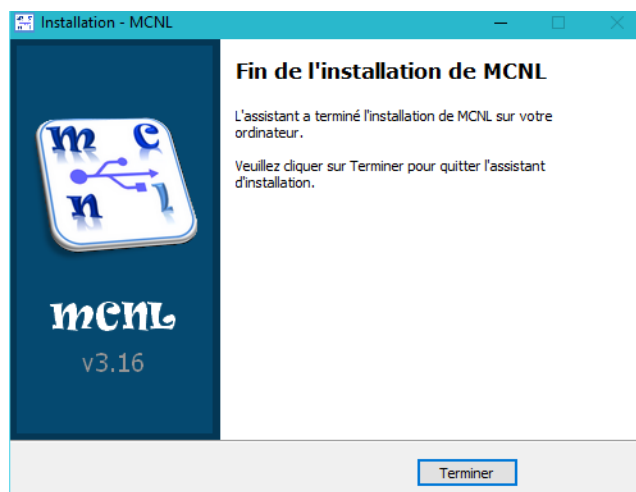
Installation - MCNL

m c n l

mcnl
v3.16

Fin de l'installation de MCNL

L'assistant a terminé l'installation de MCNL sur votre ordinateur.

Veuillez cliquer sur Terminer pour quitter l'assistant d'installation.

Terminer